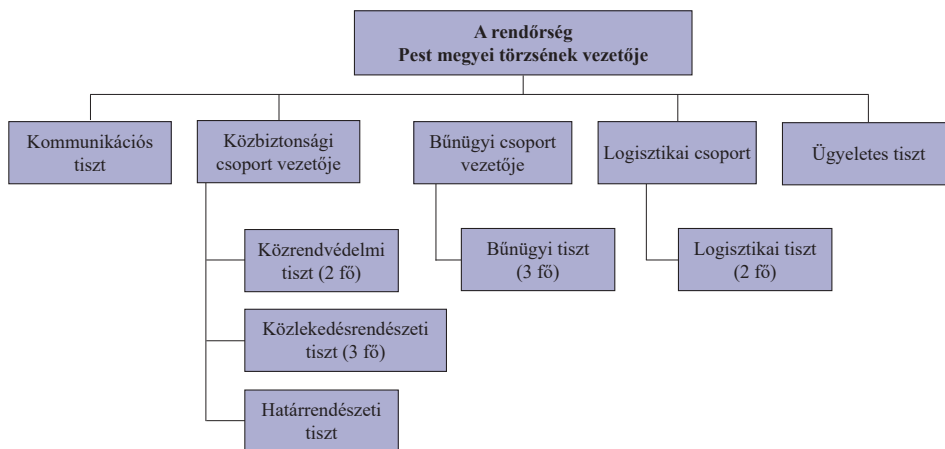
A rendőrség
Pest megyei törzsének vezetője

Kommunikációs tiszt

Közbiztonsági csoport vezetője

Bűnügyi csoport vezetője

Logisztikai csoport

Ügyeletes tiszt

Közrendvédelmi tiszt (2 fő)

Közlekedésrendészeti tiszt (3 fő)

Határrendészeti tiszt

Bűnügyi tiszt (3 fő)

Logisztikai tiszt (2 fő)